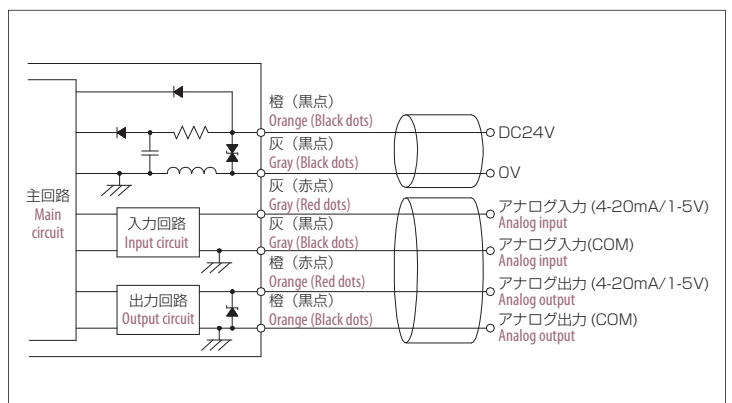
主回路
Main circuit

入力回路
Input circuit

出力回路
Output circuit

橙（黒点）
Orange (Black dots)
灰（黒点）
Gray (Black dots)
灰（赤点）
Gray (Red dots)
灰（黒点）
Gray (Black dots)
橙（赤点）
Orange (Red dots)
橙（黒点）
Orange (Black dots)

DC24V
0V
アナログ入力 (4-20mA/1-5V)
Analog input
アナログ入力(COM)
Analog input
アナログ出力 (4-20mA/1-5V)
Analog output
アナログ出力 (COM)
Analog output